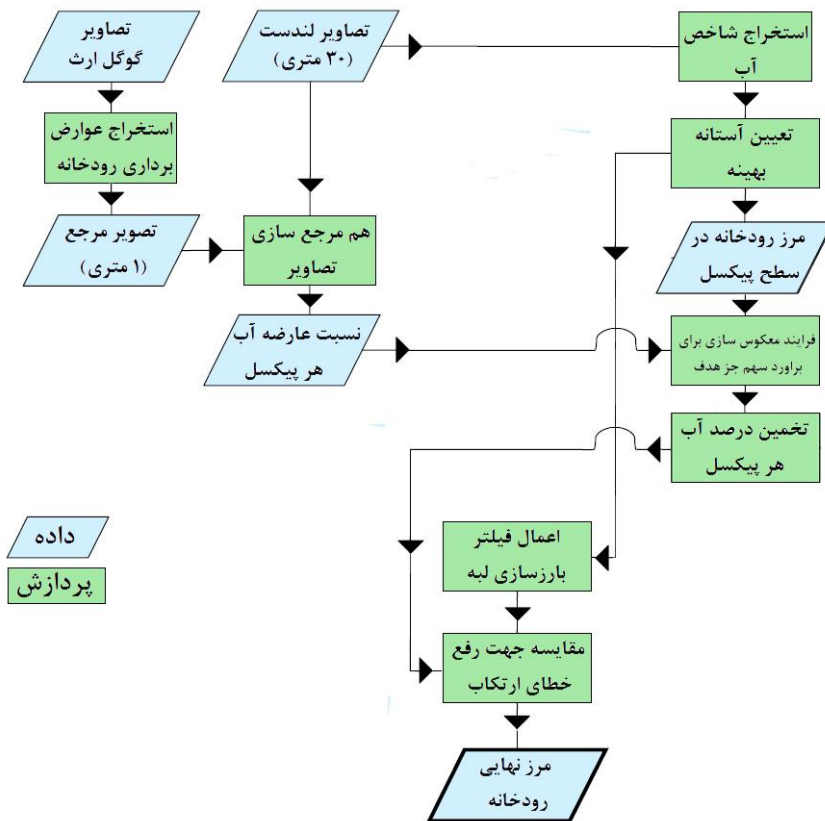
استخراج شاخص آب

تصاویر لندست (۳۰ متری)

تصاویر گوگل ارث

استخراج عوارض برداری رودخانه

تعیین آستانه بهینه

تصویر مرجع (۱ متری)

هم مرجع سازی تصاویر

مرز رودخانه در سطح پیکسل

نسبت عارضه آب هر پیکسل

فرایند معکوس سازی برای براورد سهم جز هدف

تخمین درصد آب هر پیکسل

داده

پردازش

اعمال فیلتر بارزسازی لبه

مقایسه جهت رفع خطای ارتکاب

مرز نهایی رودخانه